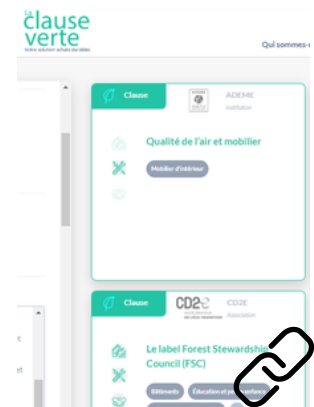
La clause verte
Votre solution achats durables

Qui sommes-

Clause
ADEME
Institution

Qualité de l'air et mobilier

Mobilier d'intérieur

Clause
CD2E
CD2E
Association

Le label Forest Stewardship Council (FSC)

Bâtiments
Éducation et pe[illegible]